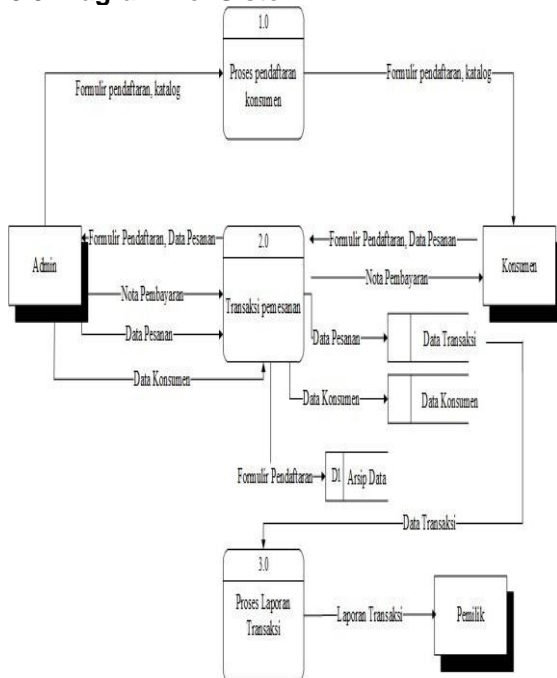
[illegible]

1.0

Proses pendaftaran konsumen

Formulir pendaftaran, katalog

Formulir pendaftaran, katalog

Admin

Formulir Pendaftaran, Data Pesanan

2.0

Transaksi pemesanan

Formulir Pendaftaran, Data Pesanan

Konsumen

Nota Pembayaran

Nota Pembayaran

Data Pesanan

Data Pesanan

Data Transaksi

Data Konsumen

Data Konsumen

Data Konsumen

Formulir Pendaftaran

D1

Arsip Data

Data Transaksi

3.0

Proses Laporan Transaksi

Laporan Transaksi

Pemilik